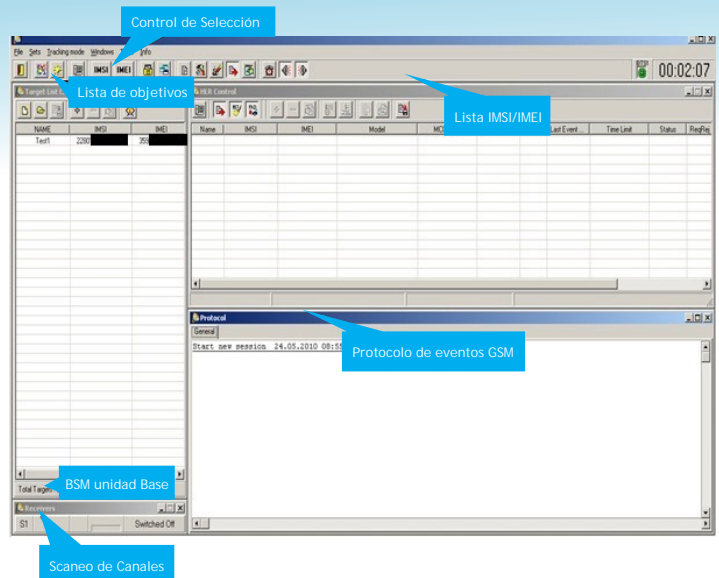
Control de Selección

File Sets Tracking mode Windows Info

IMSI IMEI

00:02:07

Lista de objetivos

Target List

Lista IMSI/IMEI

HLR Control

| NAME | IMSI | IMEI |
|---|---|---|
| Test1 | 2280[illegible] | 359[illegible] |

| Name | IMSI | IMEI | Model | MC | Last Event | Time Limit | Status | ReqRe |
|---|---|---|---|---|---|---|---|---|

Protocol

General

Start new session 24.05.2010 08:55

Protocolo de eventos GSM

BSM unidad Base

Total Targets

Receivers

S1 Switched Off

Scaneo de Canales